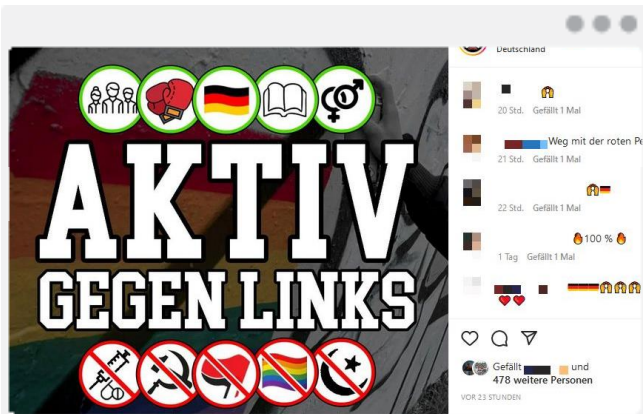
AKTIV
GEGEN LINKS

Deutschland

20 Std. Gefällt 1 Mal

Weg mit der roten Pe

21 Std. Gefällt 1 Mal

22 Std. Gefällt 1 Mal

100 %

1 Tag Gefällt 1 Mal

Gefällt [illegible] und 478 weitere Personen

VOR 23 STUNDEN